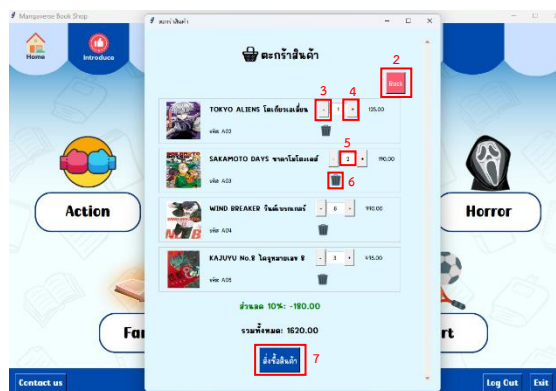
Mangaverse Book Shop

Home

Introduce

ตะกร้าสินค้า

ตะกร้าสินค้า

2

Back

3

4

TOKYO ALIENS โตเกียวเอเลี่ยน

-

0

+

125.00

รหัส A00

5

SAKAMOTO DAYS ซาคาโมโตะเดย์

-

2

+

190.00

รหัส A03

6

WIND BREAKER วินด์เบรกเกอร์

-

0

+

990.00

รหัส A04

KAJUYU No.8 ไคจูหมายเลข 8

-

3

+

415.00

รหัส A05

Action

Horror

Fa

rt

ส่วนลด 10%: -180.00

รวมทั้งหมด: 1620.00

สั่งซื้อสินค้า

7

Contact us

Log Out

Exit